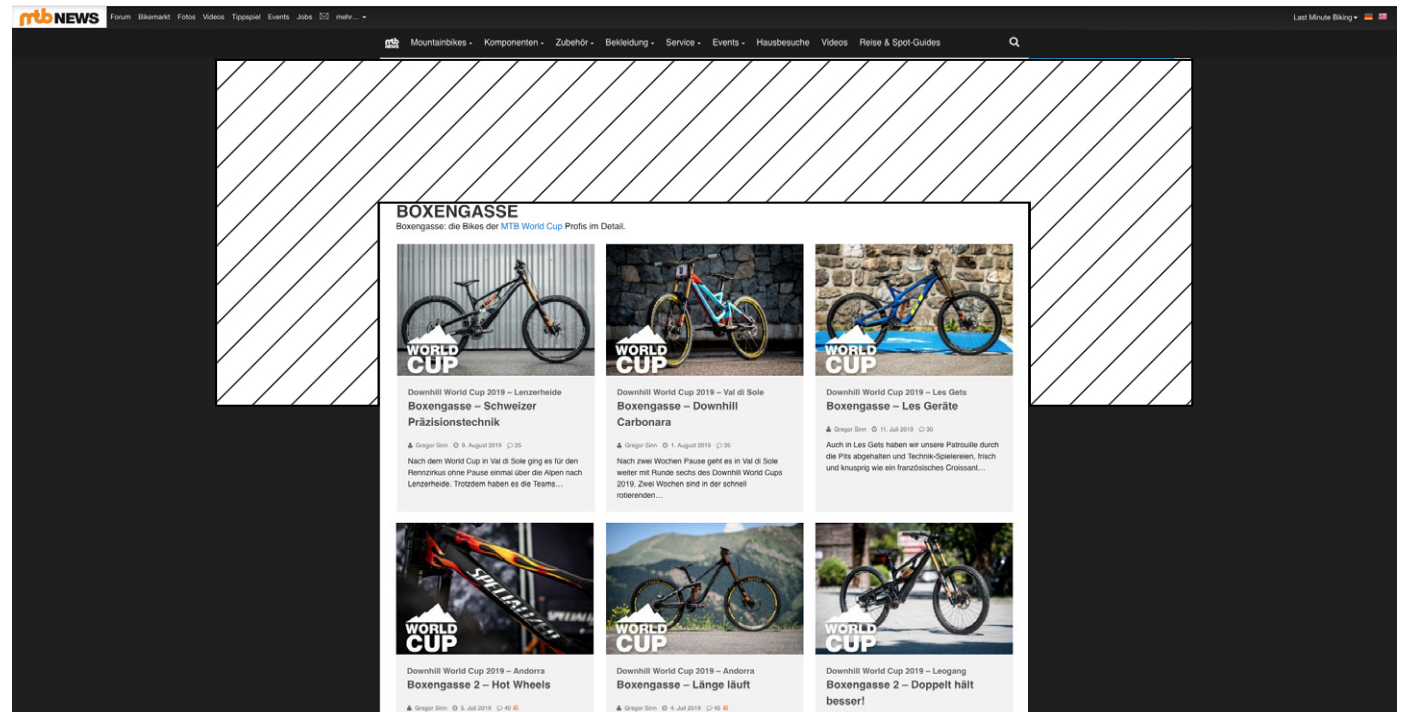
mtb NEWS Forum Bikemarkt Fotos Videos Tippspiel Events Jobs mehr...

Last Minute Biking

Mountainbikes Komponenten Zubehör Bekleidung Service Events Hausbesuche Videos Reise & Spot-Guides

BOXENGASSE

Boxengasse: die Bikes der MTB World Cup Profis im Detail.

WORLD CUP

Downhill World Cup 2019 – Lenzerheide

Boxengasse – Schweizer Präzisionstechnik

Gregor Sinn 9. August 2019 35

Nach dem World Cup in Val di Sole ging es für den Rennzirkus ohne Pause einmal über die Alpen nach Lenzerheide. Trotzdem haben es die Teams…

WORLD CUP

Downhill World Cup 2019 – Val di Sole

Boxengasse – Downhill Carbonara

Gregor Sinn 1. August 2019 35

Nach zwei Wochen Pause geht es in Val di Sole weiter mit Runde sechs des Downhill World Cups 2019. Zwei Wochen sind in der schnell rotierenden…

WORLD CUP

Downhill World Cup 2019 – Les Gets

Boxengasse – Les Geräte

Gregor Sinn 11. Juli 2019 30

Auch in Les Gets haben wir unsere Patrouille durch die Pits abgehalten und Technik-Spielereien, frisch und knusprig wie ein französisches Croissant…

WORLD CUP

Downhill World Cup 2019 – Andorra

Boxengasse 2 – Hot Wheels

Gregor Sinn 5. Juli 2019 40

WORLD CUP

Downhill World Cup 2019 – Andorra

Boxengasse – Länge läuft

Gregor Sinn 4. Juli 2019 40

WORLD CUP

Downhill World Cup 2019 – Leogang

Boxengasse 2 – Doppelt hält besser!